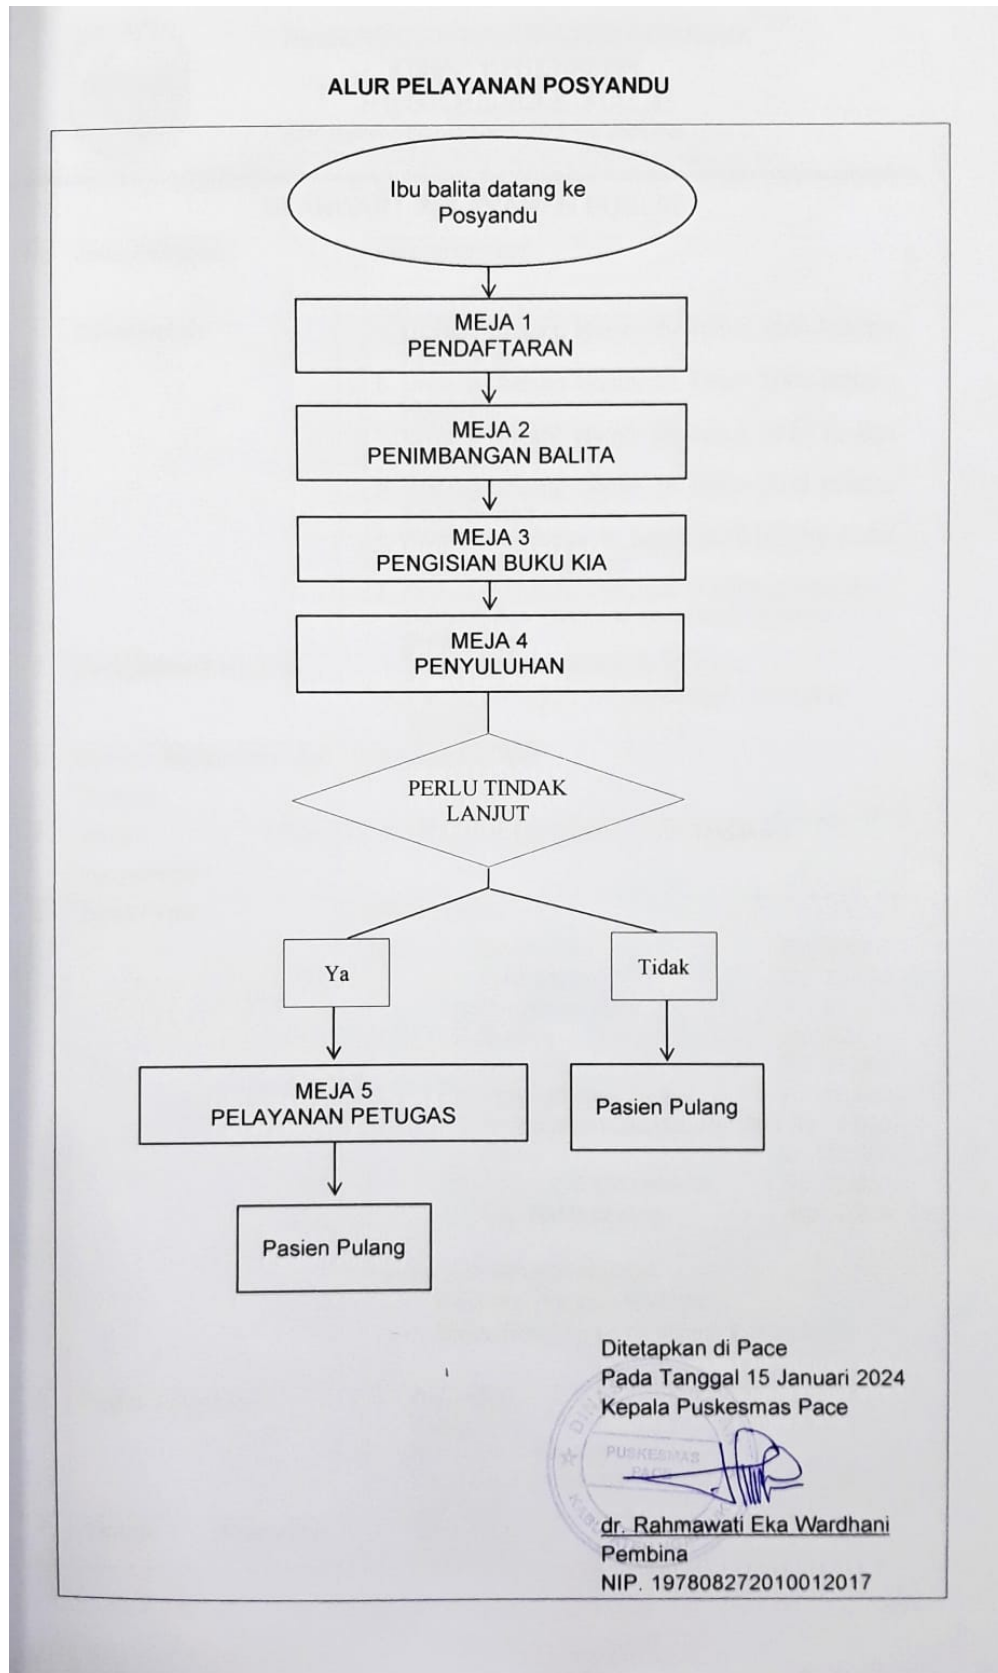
ALUR PELAYANAN POSYANDU

Ibu balita datang ke Posyandu

MEJA 1
PENDAFTARAN

MEJA 2
PENIMBANGAN BALITA

MEJA 3
PENGISIAN BUKU KIA

MEJA 4
PENYULUHAN

PERLU TINDAK LANJUT

Ya

Tidak

MEJA 5
PELAYANAN PETUGAS

Pasien Pulang

Pasien Pulang

Ditetapkan di Pace
Pada Tanggal 15 Januari 2024
Kepala Puskesmas Pace

PUSKESMAS

dr. Rahmawati Eka Wardhani
Pembina
NIP. 197808272010012017